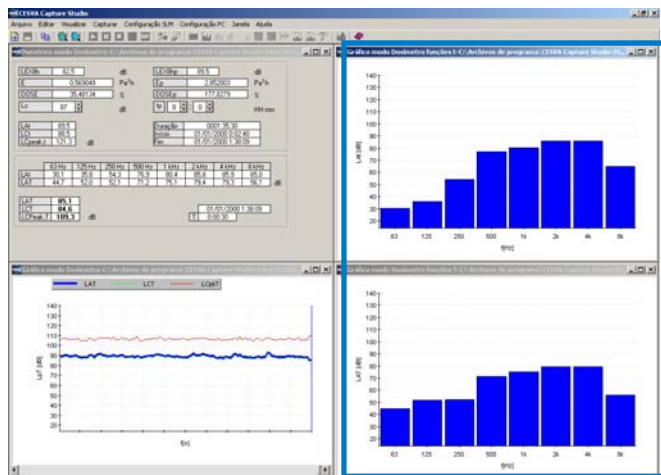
CESVA Capture Studio
Arquivo Editar Visualizar Capturar Configuração SLM Configuração PC Janela Ajuda

Dosímetro modo Dosímetro C:\Archivos de programa\CESVA Capture Studio\

| LEX8h | 82.5 | dB | LEX8hp | 85.5 | dB |
|---|---|---|---|---|---|
| E | 0.560049 | Pa²h | Ep | 2.852003 | Pa²h |
| DOSE | 35.4013 | % | DOSEp | 177.8279 | % |
| Lc | 87 | dB | Tc | 8 : 0 | HH:mm |

| LAt | 85.1 | Duração | 0001:35:30 |
|---|---|---|---|
| LCt | 86.5 | Início | 01/07/2000 0:02:49 |
| LCpeak,t | 121.3 dB | Fim | 01/01/2000 1:38:09 |

| | 63 Hz | 125 Hz | 250 Hz | 500 Hz | 1 kHz | 2 kHz | 4 kHz | 8 kHz | |
|---|---|---|---|---|---|---|---|---|---|
| LAt | 30.1 | 35.8 | 54.3 | 76.9 | 80.4 | 85.8 | 85.9 | 65.0 | |
| LAT | 44.7 | 52.0 | 52.1 | 71.2 | 75.1 | 79.4 | 79.3 | 56.1 | dB |

| LAT | 85.1 | | |
|---|---|---|---|
| LCT | 84.6 | | 01/01/2000 1:38:09 |
| LCPeak,T | 109.3 dB | T | 00:00:30 |

Gráfico modo Dosímetro funções t C:\Archivos de programa\CESVA Capture Studio\

140
130
120
110
100
90
80
70
60
50
40
30
20
LAt [dB]
63 125 250 500 1k 2k 4k 8k
f[Hz]

Gráfico modo Dosímetro C:\Archivos de programa\CESVA Capture Studio\

LAT LCT LCpeakT
140
130
120
110
100
90
80
70
60
50
40
30
20
LxT [dB]
t[s]

140
130
120
110
100
90
80
70
60
50
40
30
20
LAT [dB]
63 125 250 500 1k 2k 4k 8k
f[Hz]